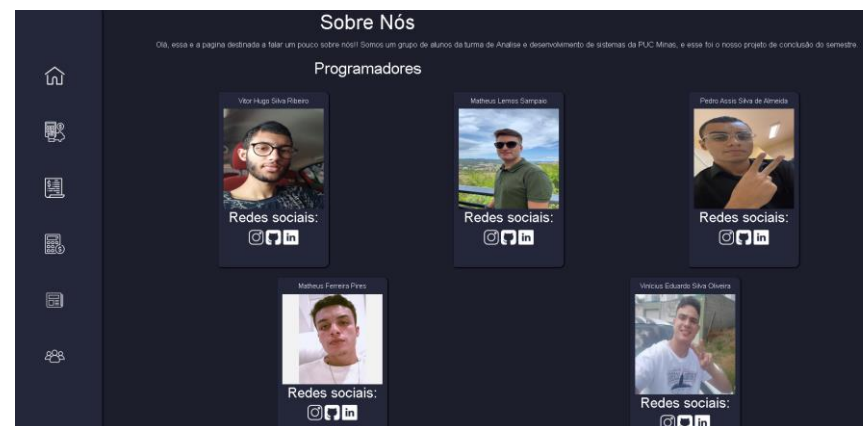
Sobre Nós

Olá, essa e a pagina destinada a falar um pouco sobre nós!! Somos um grupo de alunos da turma de Analise e desenvolvimento de sistemas da PUC Minas, e esse foi o nosso projeto de conclusão do semestre.

Programadores

Vitor Hugo Silva Ribeiro

Redes sociais:

Matheus Lemos Sampaio

Redes sociais:

Pedro Assis Silva de Almeida

Redes sociais:

Matheus Ferreira Pires

Redes sociais:

Vinicius Eduardo Silva Oliveira

Redes sociais: